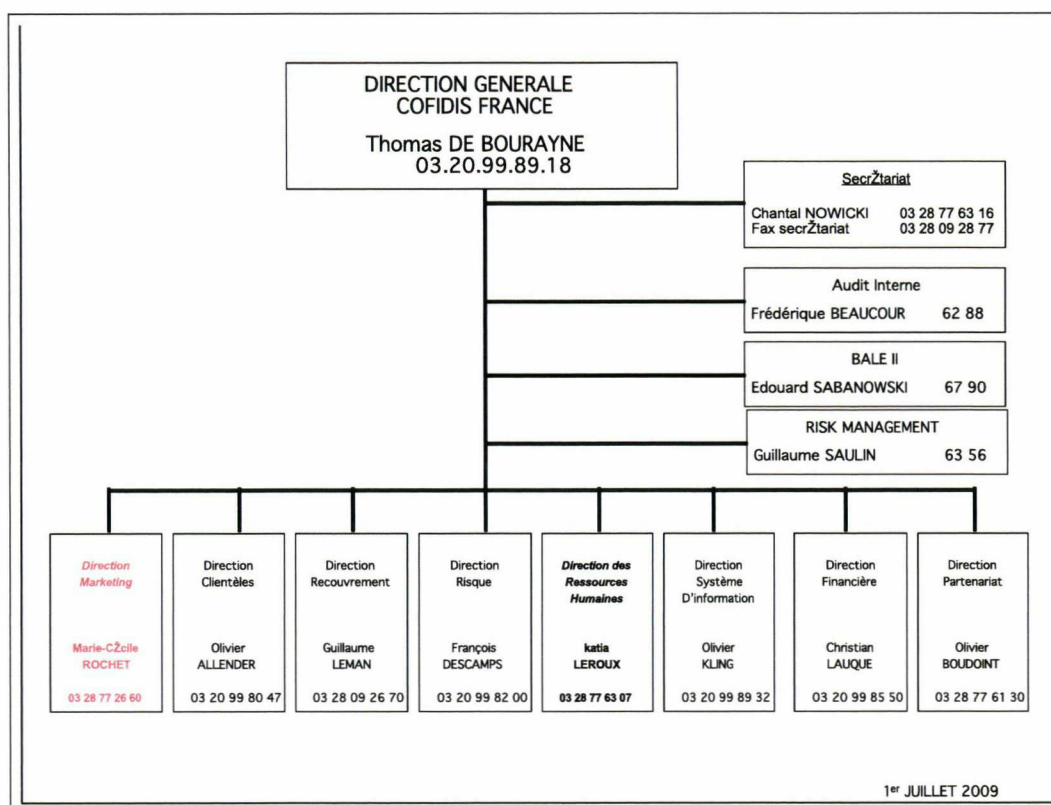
DIRECTION GENERALE
COFIDIS FRANCE

Thomas DE BOURAYNE
03.20.99.89.18

SecrŽtariat

Chantal NOWICKI 03 28 77 63 16
Fax secrŽtariat 03 28 09 28 77

Audit Interne

Frédérique BEAUCOUR 62 88

BALE II

Edouard SABANOWSKI 67 90

RISK MANAGEMENT

Guillaume SAULIN 63 56

Direction Marketing

Marie-CŽcile ROCHET

03 28 77 26 60

Direction Clientèles

Olivier ALLENDER

03 20 99 80 47

Direction Recouvrement

Guillaume LEMAN

03 28 09 26 70

Direction Risque

François DESCAMPS

03 20 99 82 00

Direction des Ressources Humaines

katia LEROUX

03 28 77 63 07

Direction Système D'information

Olivier KLING

03 20 99 89 32

Direction Financière

Christian LAUQUE

03 20 99 85 50

Direction Partenariat

Olivier BOUDOINT

03 28 77 61 30

1er JUILLET 2009